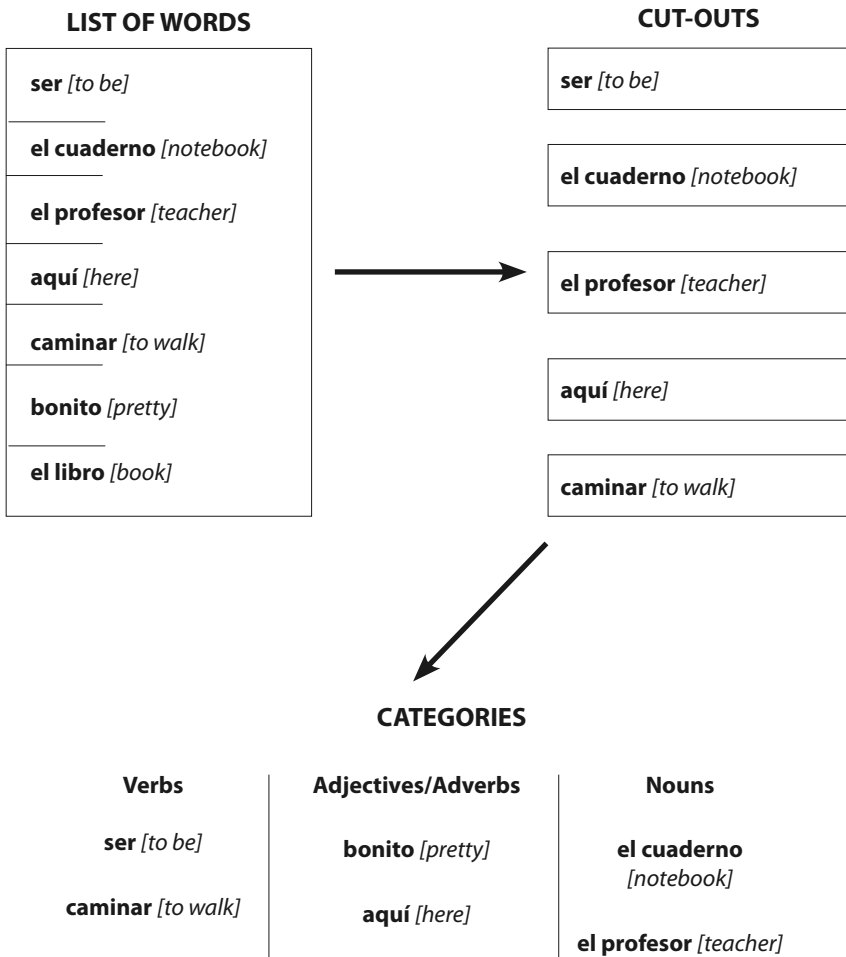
LIST OF WORDS

ser [to be]

el cuaderno [notebook]

el profesor [teacher]

aquí [here]

caminar [to walk]

bonito [pretty]

el libro [book]

CUT-OUTS

ser [to be]

el cuaderno [notebook]

el profesor [teacher]

aquí [here]

caminar [to walk]

CATEGORIES

| Verbs | Adjectives/Adverbs | Nouns |
|---|---|---|
| ser [to be] | bonito [pretty] | el cuaderno [notebook] |
| caminar [to walk] | aquí [here] | el profesor [teacher] |